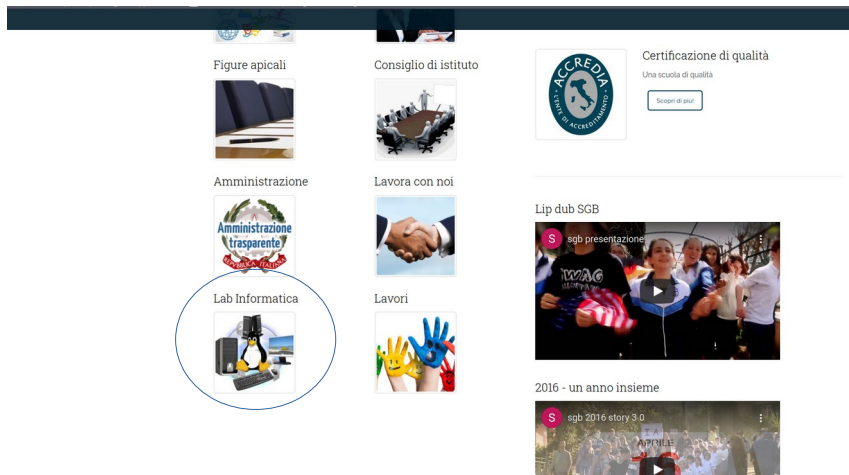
Figure apicali

Consiglio di istituto

Certificazione di qualità

Una scuola di qualità

Scopri di più!

ACCREDIA L'ENTE ITALIANO DI ACCREDITAMENTO

Amministrazione

Amministrazione trasparente

REPUBBLICA ITALIANA

Lavora con noi

Lip dub SGB

S sgb presentazione

Lab Informatica

Lavori

2016 - un anno insieme

S sgb 2016 story 3.0

APRILE